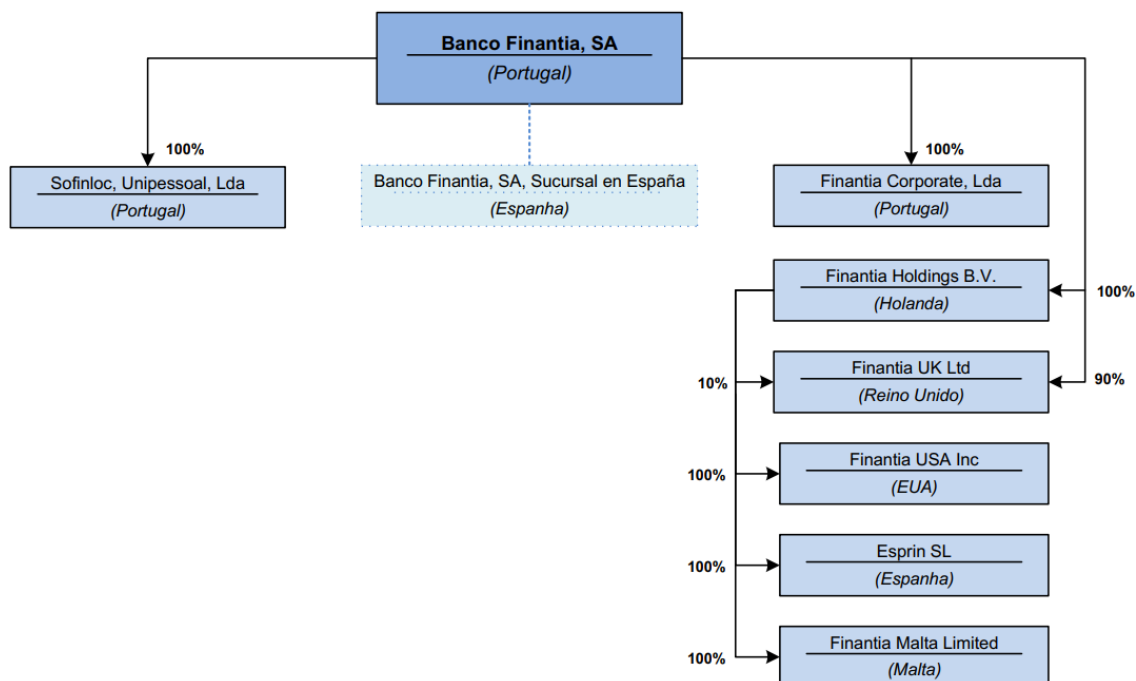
Banco Finantia, SA
(Portugal)

100%
Sofinloc, Unipessoal, Lda
(Portugal)

Banco Finantia, SA, Sucursal en España
(Espanha)

100%
Finantia Corporate, Lda
(Portugal)

Finantia Holdings B.V.
(Holanda)
100%

10%
Finantia UK Ltd
(Reino Unido)
90%

100%
Finantia USA Inc
(EUA)

100%
Esprin SL
(Espanha)

100%
Finantia Malta Limited
(Malta)